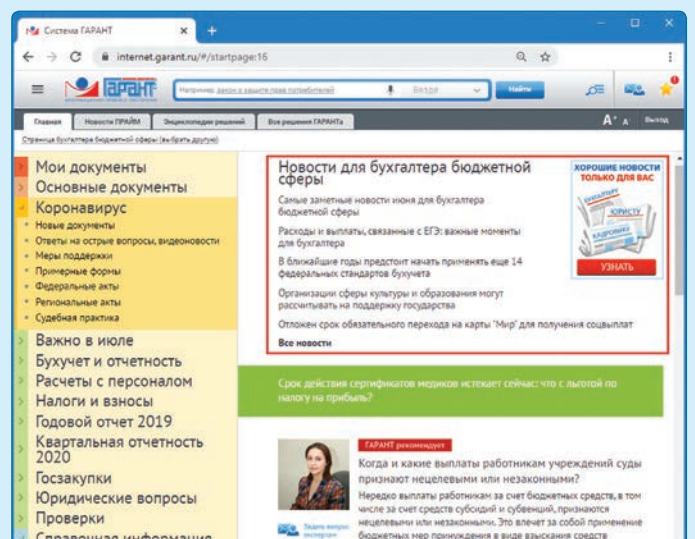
Система ГАРАНТ
internet.garant.ru/#/startpage:16
ГАРАНТ
Например: закон о защите прав потребителей
Везде
Найти
Главная | Новости ПРАЙМ | Энциклопедии решений | Все решения ГАРАНТа
A A
Выход
Страница бухгалтера бюджетной сферы (выбрать другую)

Мои документы
Основные документы
Коронавирус
Новые документы
Ответы на острые вопросы, видеоновости
Меры поддержки
Примерные формы
Федеральные акты
Региональные акты
Судебная практика
Важно в июле
Бухучет и отчетность
Расчеты с персоналом
Налоги и взносы
Годовой отчет 2019
Квартальная отчетность 2020
Госзакупки
Юридические вопросы
Проверки
Справочная информация

Новости для бухгалтера бюджетной сферы
Самые заметные новости июня для бухгалтера бюджетной сферы
Расходы и выплаты, связанные с ЕГЭ: важные моменты для бухгалтера
В ближайшие годы предстоит начать применять еще 14 федеральных стандартов бухучета
Организации сферы культуры и образования могут рассчитывать на поддержку государства
Отложен срок обязательного перехода на карты "Мир" для получения соцвыплат
Все новости

ХОРОШИЕ НОВОСТИ ТОЛЬКО ДЛЯ ВАС
ЮРИСТУ
КАДРОВИКУ
УЗНАТЬ

Срок действия сертификатов медиков истекает сейчас: что с льготой по налогу на прибыль?

ГАРАНТ рекомендует
Когда и какие выплаты работникам учреждений суды признают нецелевыми или незаконными?
Нередко выплаты работникам за счет бюджетных средств, в том числе за счет средств субсидий и субвенций, признаются нецелевыми или незаконными. Это влечет за собой применение бюджетных мер принуждения в виде взыскания средств
Задать вопрос эксперту